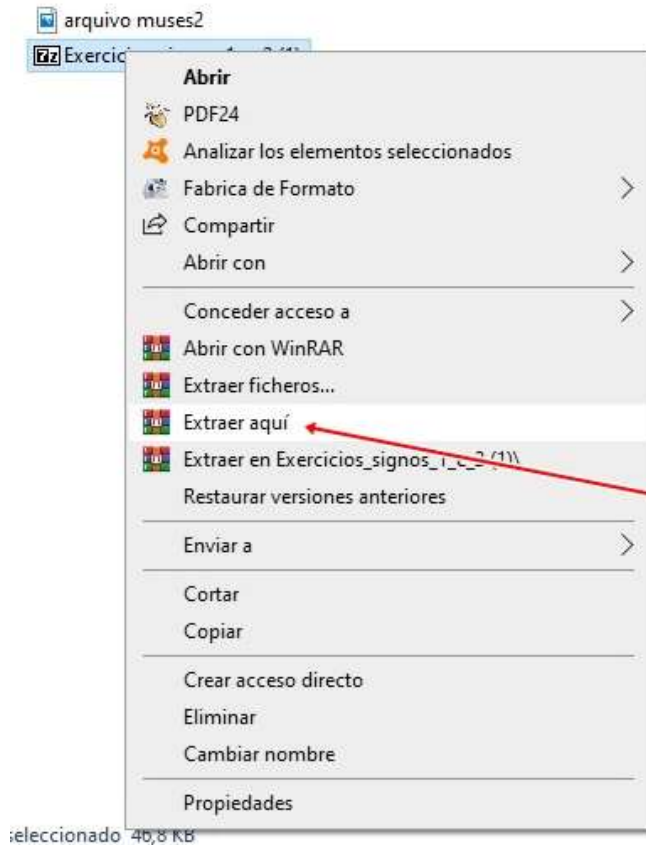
arquivo muses2
Exercic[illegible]

Abrir
PDF24
Analizar los elementos seleccionados
Fabrica de Formato
Compartir
Abrir con
Conceder acceso a
Abrir con WinRAR
Extraer ficheros...
Extraer aquí
Extraer en Exercicios_signos_1_e_2 (1)\
Restaurar versiones anteriores
Enviar a
Cortar
Copiar
Crear acceso directo
Eliminar
Cambiar nombre
Propiedades

seleccionado 46,8 KB